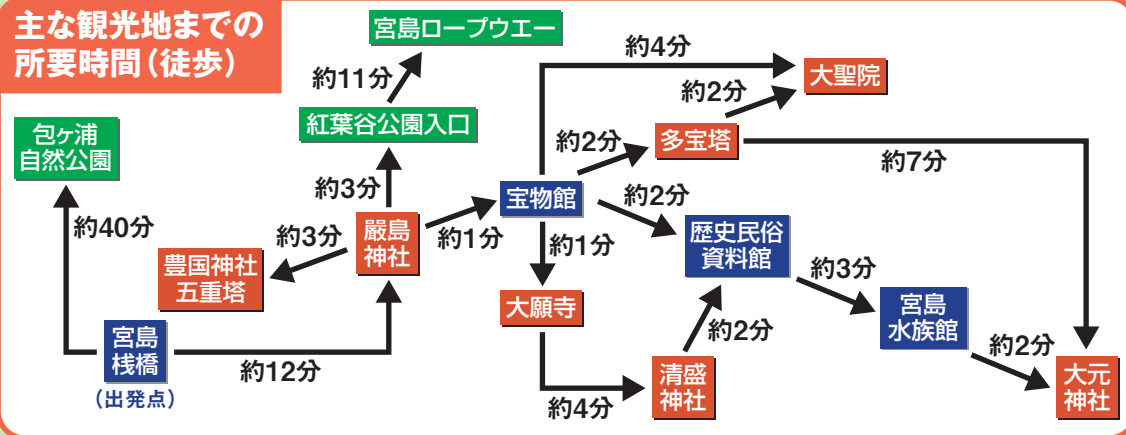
主な観光地までの所要時間(徒歩)

宮島ロープウエー

約11分

紅葉谷公園入口

約3分

包ヶ浦自然公園

約40分

約4分

大聖院

約2分

約2分

多宝塔

約7分

宝物館

約2分

約1分

嚴島神社

約3分

豊国神社五重塔

歴史民俗資料館

約1分

約3分

大願寺

宮島水族館

約2分

約2分

宮島桟橋

(出発点)

約12分

清盛神社

約4分

大元神社